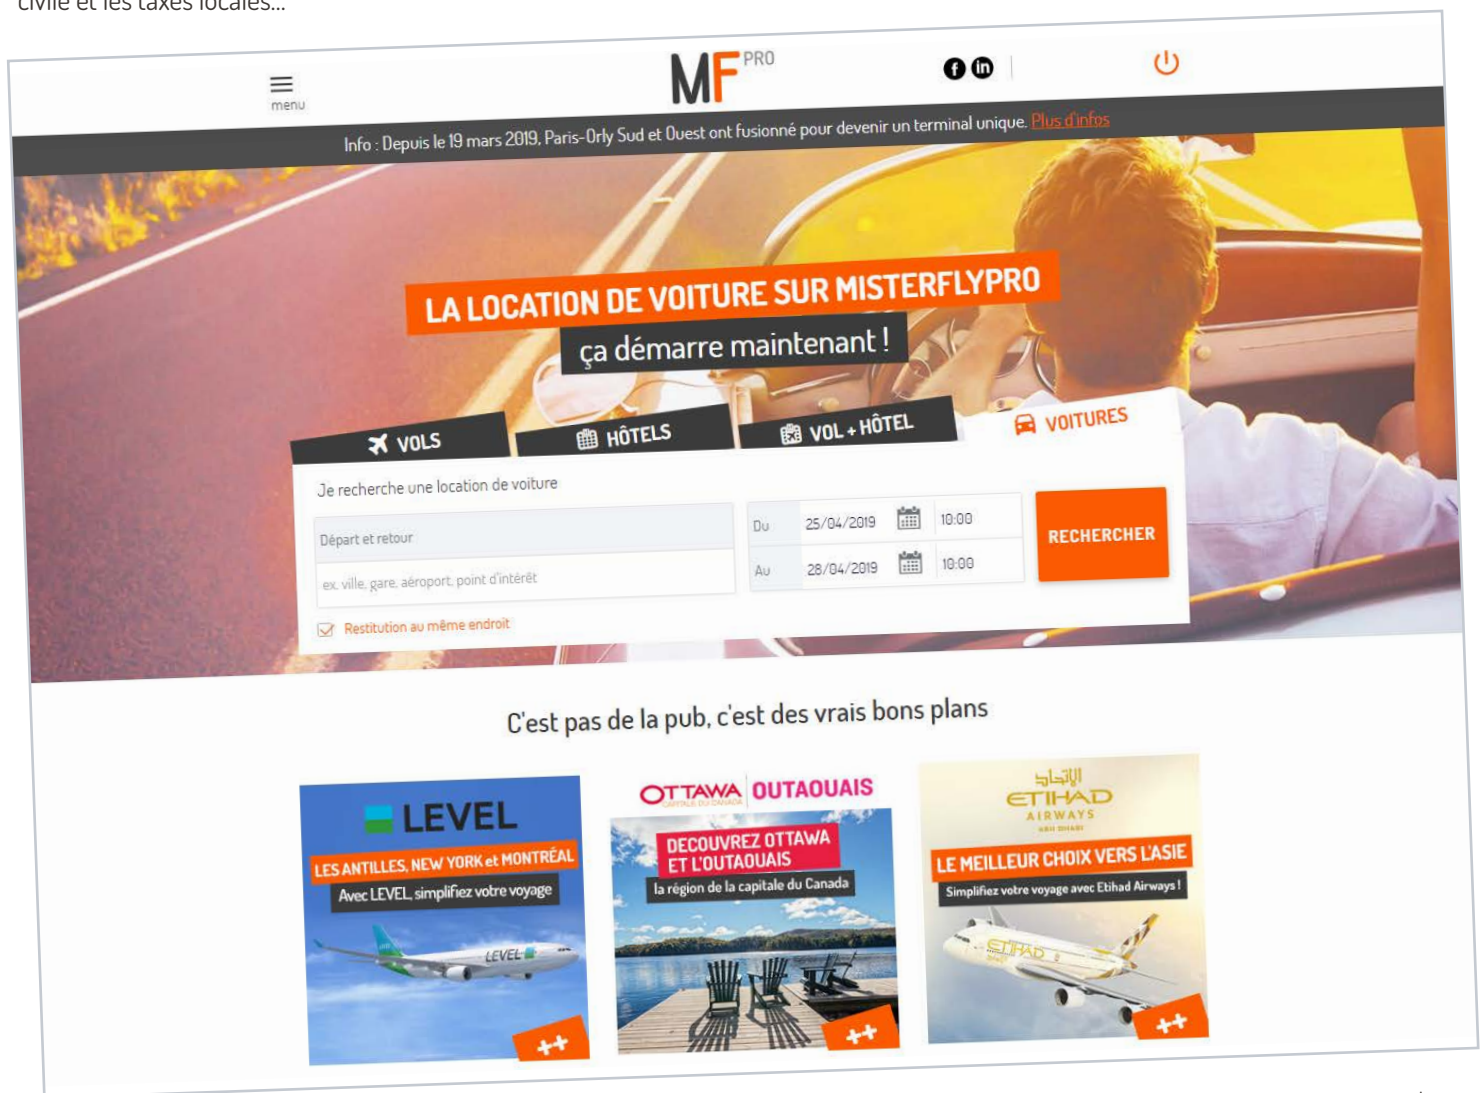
civile et les taxes locales...

menu

MF PRO

Info : Depuis le 19 mars 2019, Paris-Orly Sud et Ouest ont fusionné pour devenir un terminal unique. Plus d'infos

LA LOCATION DE VOITURE SUR MISTERFLYPRO

ça démarre maintenant !

VOLS

HÔTELS

VOL + HÔTEL

VOITURES

Je recherche une location de voiture

Départ et retour

ex. ville, gare, aéroport, point d'intérêt

Restitution au même endroit

Du 25/04/2019 10:00

Au 28/04/2019 10:00

RECHERCHER

C'est pas de la pub, c'est des vrais bons plans

LEVEL

LES ANTILLES, NEW YORK et MONTRÉAL

Avec LEVEL, simplifiez votre voyage

LEVEL

++

OTTAWA CAPITALE DU CANADA OUTAOUAIS

DECOUVREZ OTTAWA ET L'OUTAOUAIS

la région de la capitale du Canada

++

الاتحاد

ETIHAD AIRWAYS

ABU DHABI

LE MEILLEUR CHOIX VERS L'ASIE

Simplifiez votre voyage avec Etihad Airways !

ETIHAD

++